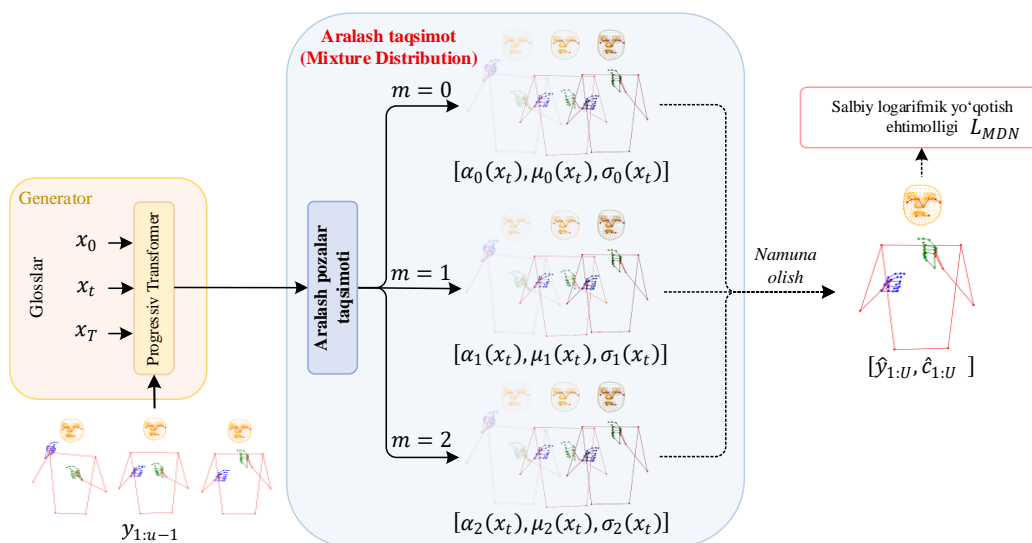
Generator

Glosslar

$x_0$

$x_t$

$x_T$

Progressiv Transfomer

$y_{1:u-1}$

Aralash taqsimot (Mixture Distribution)

Aralash pozalar taqsimoti

$m = 0$

$[\alpha_0(x_t), \mu_0(x_t), \sigma_0(x_t)]$

$m = 1$

$[\alpha_1(x_t), \mu_1(x_t), \sigma_1(x_t)]$

$m = 2$

$[\alpha_2(x_t), \mu_2(x_t), \sigma_2(x_t)]$

Namuna olish

Salbiy logarifmik yo‘qotish ehtimolligi $L_{MDN}$

$[\hat{y}_{1:U}, \hat{c}_{1:U}]$